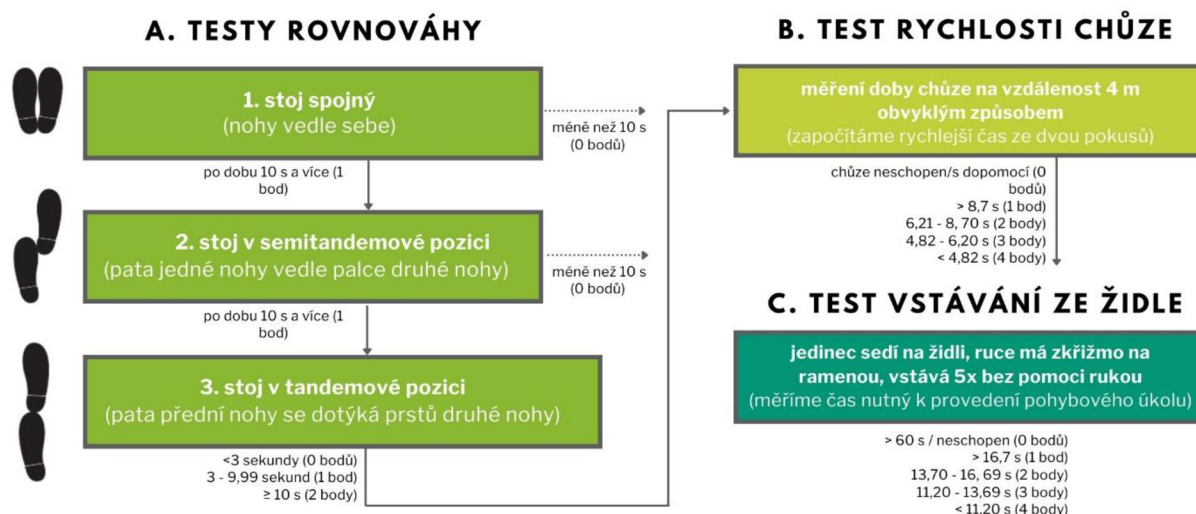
A. TESTY ROVNOVÁHY

1. stoj spojný
(nohy vedle sebe)

méně než 10 s
(0 bodů)

po dobu 10 s a více (1 bod)

2. stoj v semitandemové pozici
(pata jedné nohy vedle palce druhé nohy)

méně než 10 s
(0 bodů)

po dobu 10 s a více (1 bod)

3. stoj v tandemové pozici
(pata přední nohy se dotýká prstů druhé nohy)

<3 sekundy (0 bodů)
3 - 9,99 sekund (1 bod)
≥ 10 s (2 body)

B. TEST RYCHLOSTI CHŮZE

měření doby chůze na vzdálenost 4 m obvyklým způsobem
(započítáme rychlejší čas ze dvou pokusů)

chůze neschopen/s dopomocí (0 bodů)
> 8,7 s (1 bod)
6,21 - 8, 70 s (2 body)
4,82 - 6,20 s (3 body)
< 4,82 s (4 body)

C. TEST VSTÁVÁNÍ ZE ŽIDLE

jedinec sedí na židli, ruce má zkřížmo na ramenou, vstává 5x bez pomoci rukou
(měříme čas nutný k provedení pohybového úkolu)

> 60 s / neschopen (0 bodů)
> 16,7 s (1 bod)
13,70 - 16, 69 s (2 body)
11,20 - 13,69 s (3 body)
< 11,20 s (4 body)